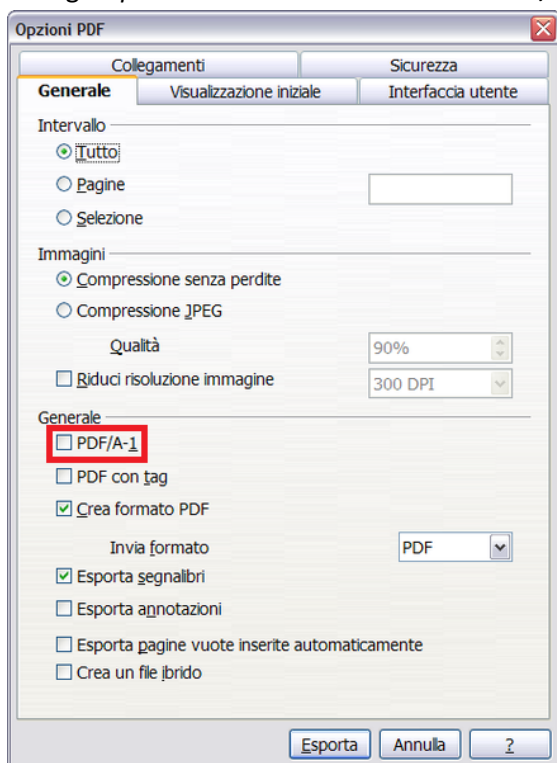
Opzioni PDF

Collegamenti
Sicurezza
Generale
Visualizzazione iniziale
Interfaccia utente

Intervallo
Tutto
Pagine
Selezione

Immagini
Compressione senza perdite
Compressione JPEG
Qualità
90%
Riduci risoluzione immagine
300 DPI

Generale
PDF/A-1
PDF con tag
Crea formato PDF
Invia formato
PDF
Esporta segnalibri
Esporta annotazioni
Esporta pagine vuote inserite automaticamente
Crea un file ibrido

Esporta
Annulla
?